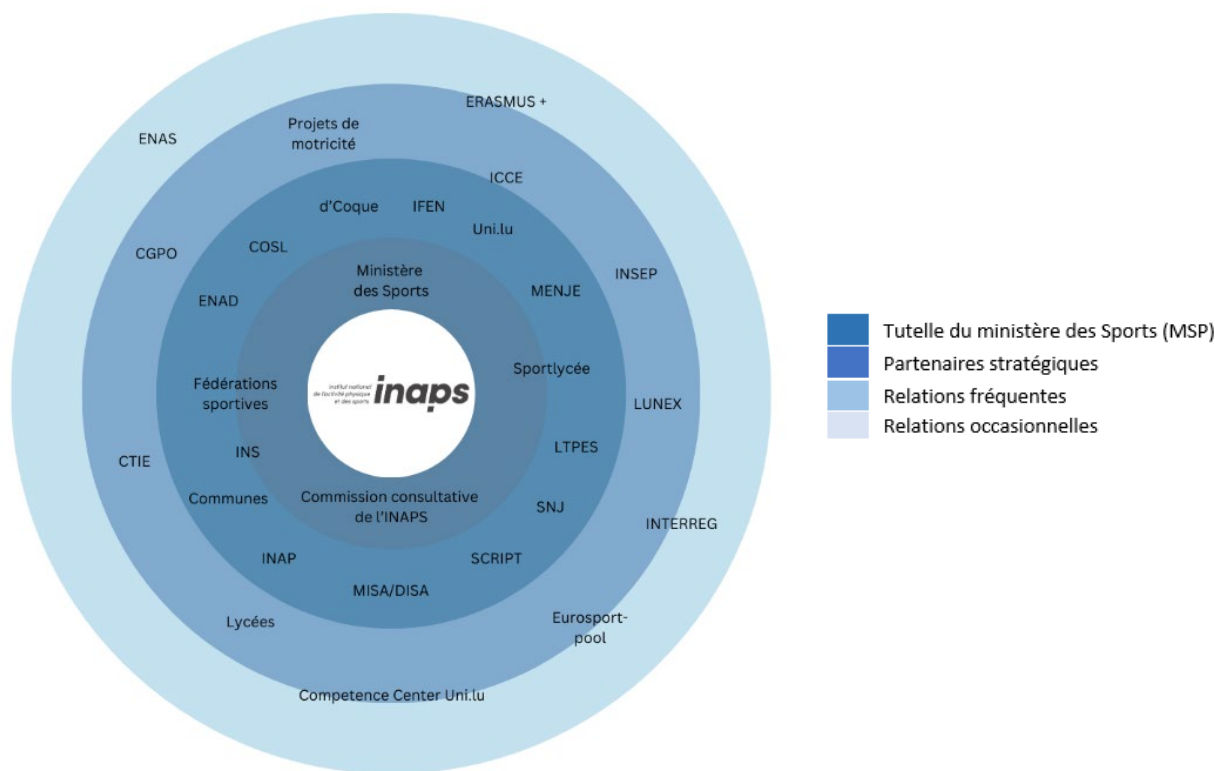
ENAS

ERASMUS +

Projets de motricité

ICCE

d'Coque

IFEN

Uni.lu

COSL

CGPO

INSEP

Ministère des Sports

MENJE

ENAD

institut national de l'activité physique et des sports inaps

Sportlycée

Fédérations sportives

LUNEX

LTPES

INS

CTIE

Commission consultative de l'INAPS

Communes

SNJ

INTERREG

INAP

SCRIPT

MISA/DISA

Lycées

Eurosport-pool

Competence Center Uni.lu

Tutelle du ministère des Sports (MSP)

Partenaires stratégiques

Relations fréquentes

Relations occasionnelles